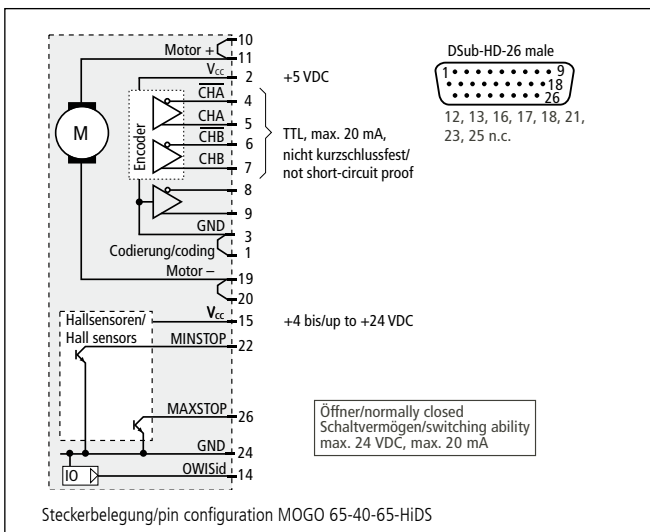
Motor + 10 11
$V_{cc}$ 2 +5 VDC
$\overline{CHA}$ 4
CHA 5
$\overline{CHB}$ 6
CHB 7
8
9
Encoder
M
TTL, max. 20 mA, nicht kurzschlussfest/ not short-circuit proof
GND 3
Codierung/coding 1
Motor – 19
20
$V_{cc}$ 15 +4 bis/up to +24 VDC
Hallsensoren/ Hall sensors
MINSTOP 22
MAXSTOP 26
GND 24
OWISid 14
IO

DSub-HD-26 male
1 9 18 26
12, 13, 16, 17, 18, 21, 23, 25 n.c.

Öffner/normally closed
Schaltvermögen/switching ability
max. 24 VDC, max. 20 mA

Steckerbelegung/pin configuration MOGO 65-40-65-HiDS